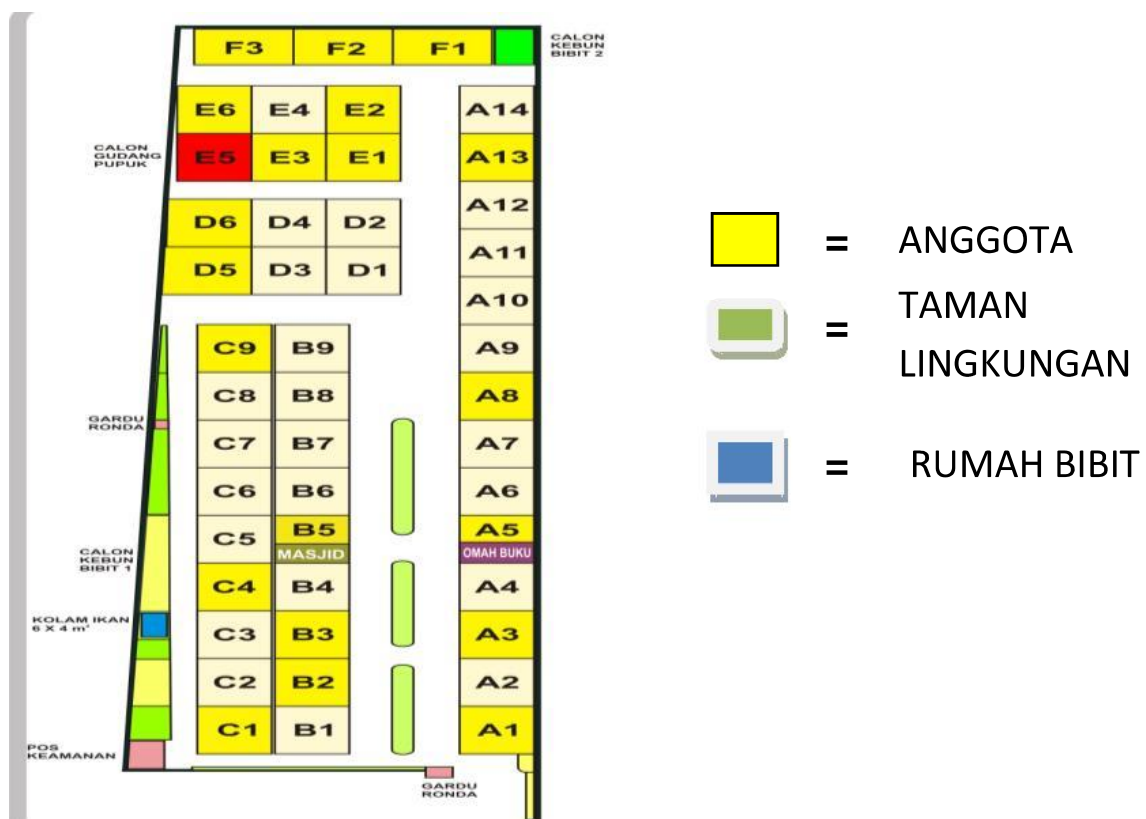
F3 F2 F1

CALON KEBUN BIBIT 2

E6 E4 E2
E5 E3 E1

CALON GUDANG PUPUK

A14
A13
A12
A11
A10
A9
A8
A7
A6
A5
OMAH BUKU
A4
A3
A2
A1

D6 D4 D2
D5 D3 D1

C9 B9
C8 B8
C7 B7
C6 B6
C5 B5
MASJID
C4 B4
C3 B3
C2 B2
C1 B1

GARDU RONDA

CALON KEBUN BIBIT 1

KOLAM IKAN 6 X 4 m'

POS KEAMANAN

GARDU RONDA

= ANGGOTA

= TAMAN LINGKUNGAN

= RUMAH BIBIT